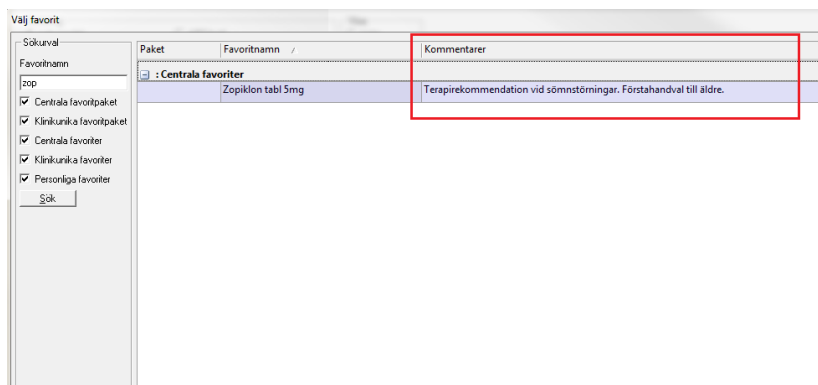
Välj favorit

Sökurval

Favoritnamn

zop

Centrala favoritpaket

Klinikunika favoritpaket

Centrala favoriter

Klinikunika favoriter

Personliga favoriter

Sök

| Paket | Favoritnamn | Kommentarer |
|---|---|---|
| : Centrala favoriter | | |
| | Zopiklon tabl 5mg | Terapirekommendation vid sömnstörningar. Förstahandval till äldre. |